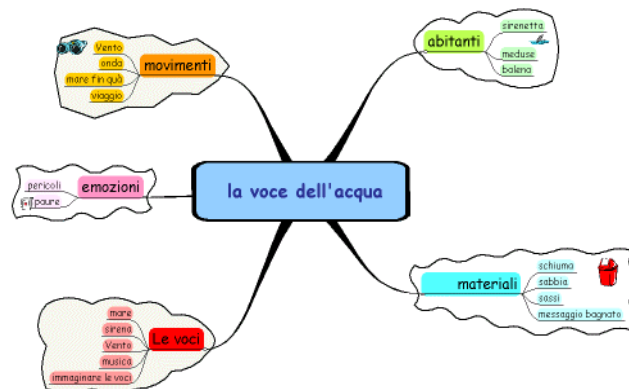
la voce dell'acqua

movimenti
Vento
onda
mare fin quà
viaggio

abitanti
sirenetta
meduse
balena

emozioni
pericoli
paure

materiali
schiuma
sabbia
sassi
messaggio bagnato

Le voci
mare
sirena
Vento
musica
immaginare le voci